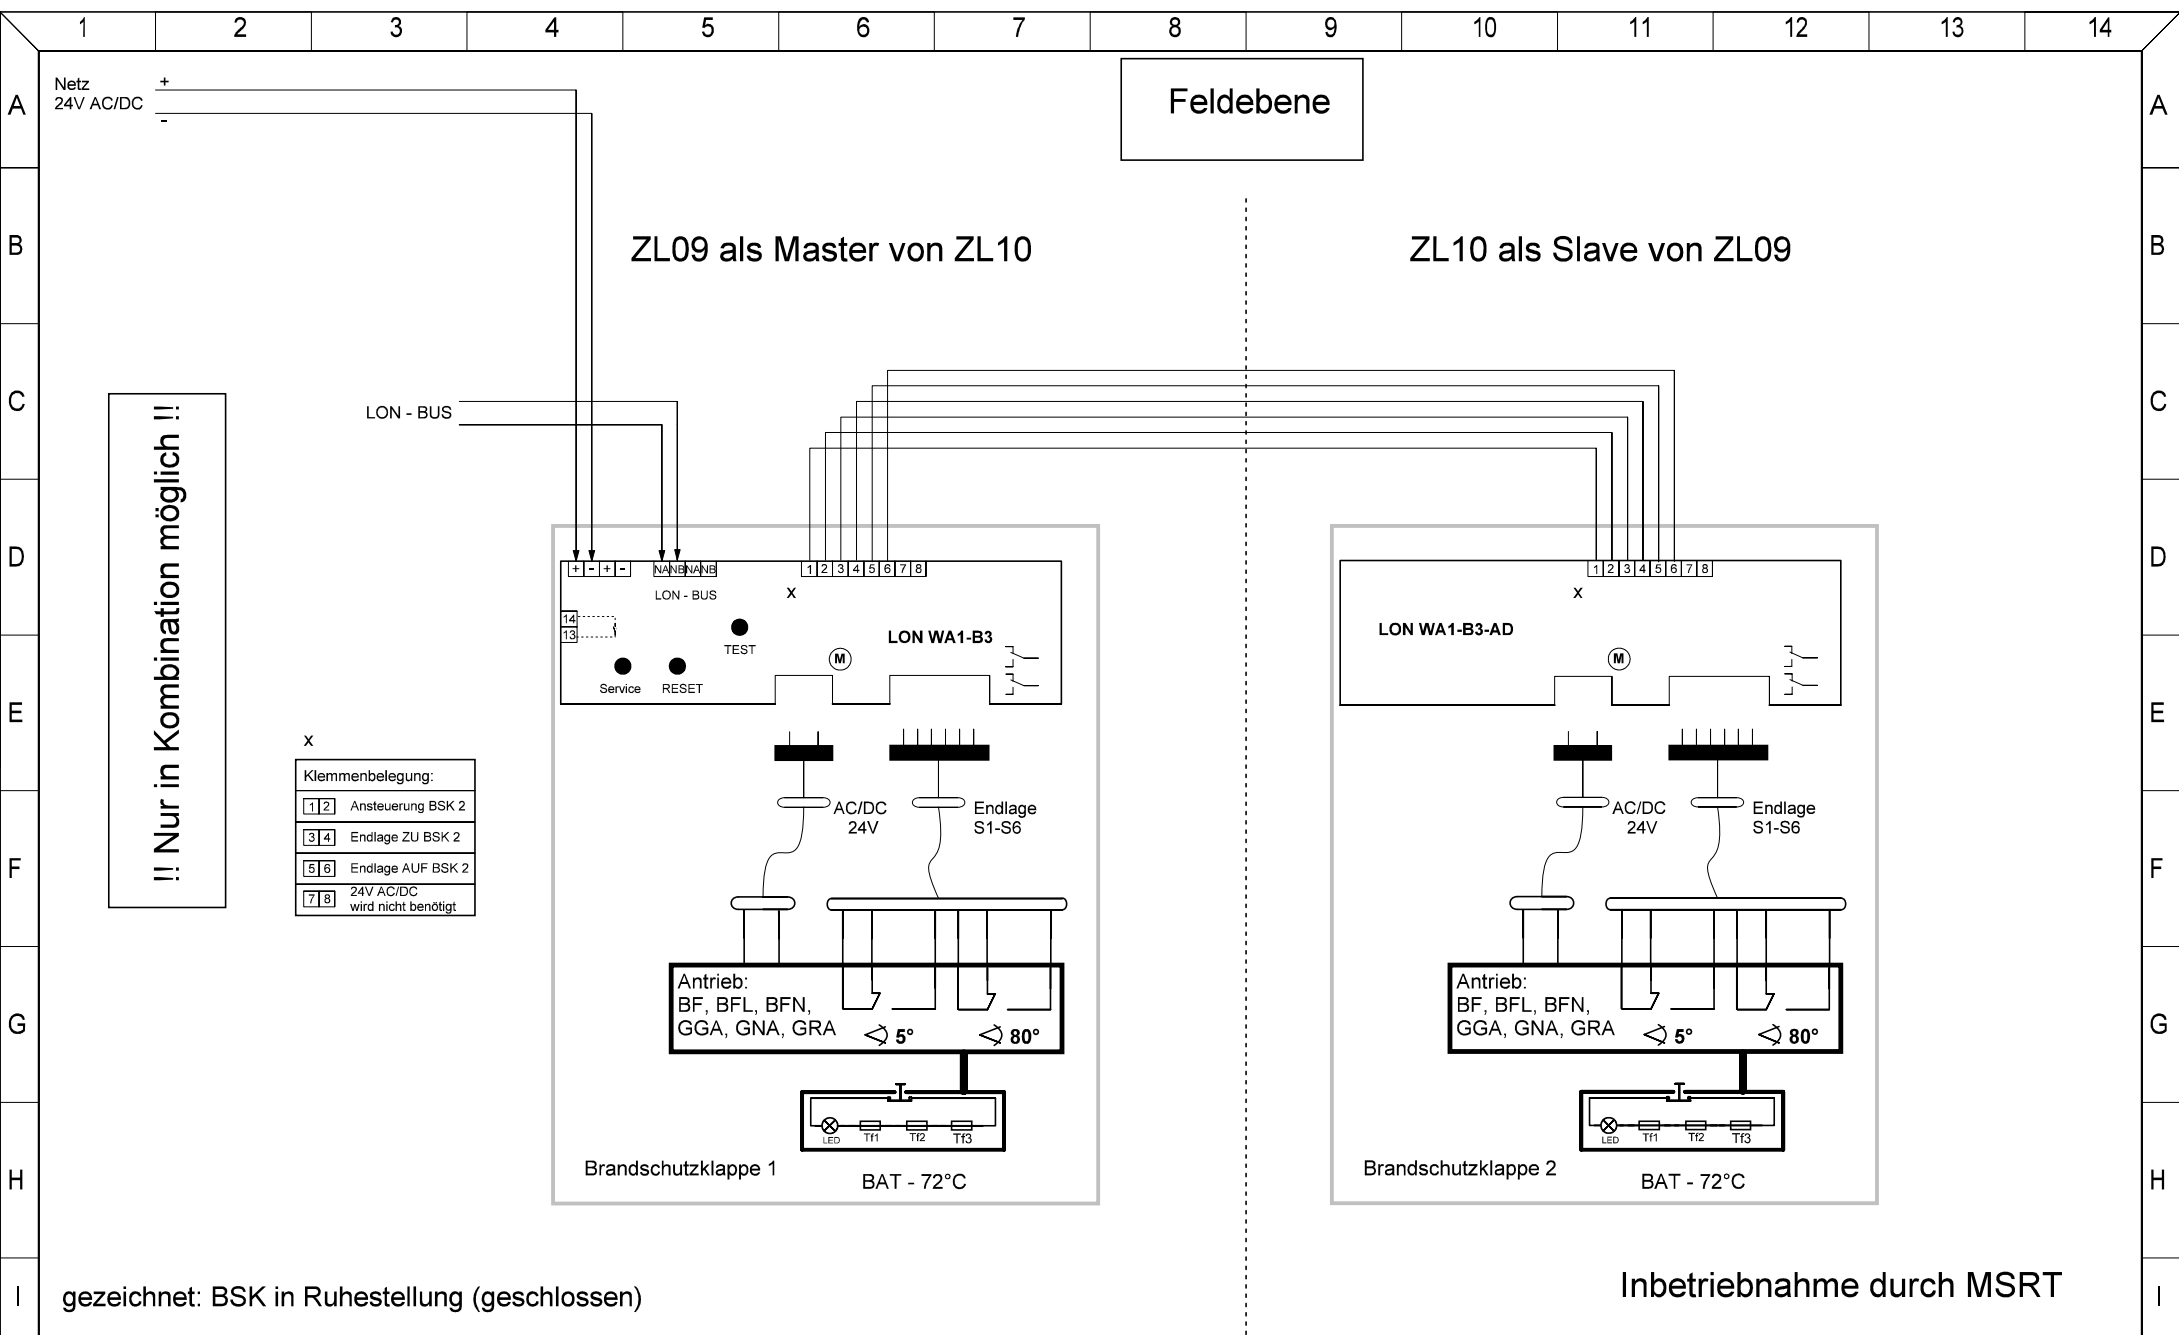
1 2 3 4 5 6 7 8 9 10 11 12 13 14

A B C D E F G H I

Netz
24V AC/DC
+
-

Feldebene

ZL09 als Master von ZL10

ZL10 als Slave von ZL09

!! Nur in Kombination möglich !!

LON - BUS

+ - + -
NA NB NA NB
LON - BUS
14
13
TEST
Service RESET

1 2 3 4 5 6 7 8
x
LON WA1-B3
M

1 2 3 4 5 6 7 8
x
LON WA1-B3-AD
M

x

| Klemmenbelegung: |
|---|
| 1 2 Ansteuerung BSK 2 |
| 3 4 Endlage ZU BSK 2 |
| 5 6 Endlage AUF BSK 2 |
| 7 8 24V AC/DC wird nicht benötigt |

AC/DC
24V
Endlage
S1-S6

AC/DC
24V
Endlage
S1-S6

Antrieb:
BF, BFL, BFN,
GGA, GNA, GRA
5°
80°

Antrieb:
BF, BFL, BFN,
GGA, GNA, GRA
5°
80°

LED Tf1 Tf2 Tf3
Brandschutzklappe 1
BAT - 72°C

LED Tf1 Tf2 Tf3
Brandschutzklappe 2
BAT - 72°C

gezeichnet: BSK in Ruhestellung (geschlossen)

Inbetriebnahme durch MSRT